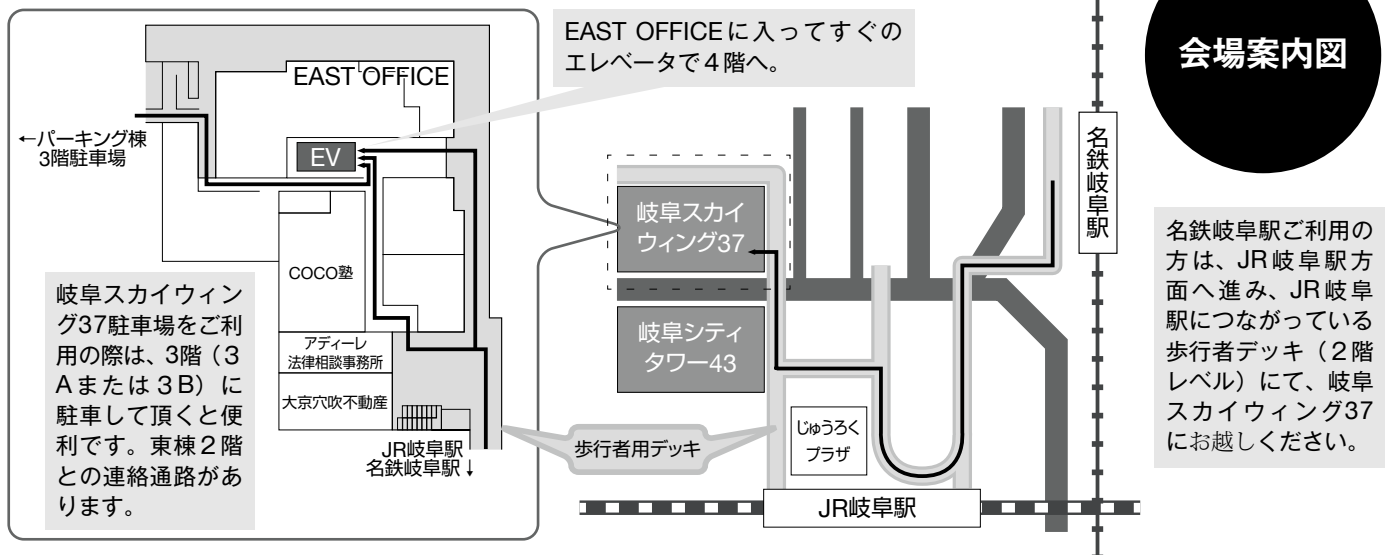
会場案内図

EAST OFFICEに入ってすぐのエレベータで4階へ。

EAST OFFICE

EV

←パーキング棟
3階駐車場

COCO塾

アディーレ
法律相談事務所

大京穴吹不動産

JR岐阜駅
名鉄岐阜駅↓

岐阜スカイウィング37駐車場をご利用の際は、3階（3Aまたは3B）に駐車して頂くと便利です。東棟2階との連絡通路があります。

岐阜スカイウィング37

岐阜シティタワー43

歩行者用デッキ

じゅうろくプラザ

JR岐阜駅

名鉄岐阜駅

名鉄岐阜駅ご利用の方は、JR岐阜駅方面へ進み、JR岐阜駅につながっている歩行者デッキ（2階レベル）にて、岐阜スカイウィング37にお越しください。